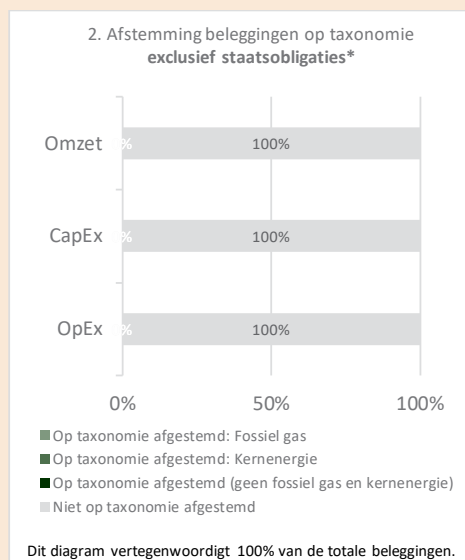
2. Afstemming beleggingen op taxonomie
**exclusief staatsobligaties***

Omzet % 100%

CapEx % 100%

OpEx % 100%

0% 50% 100%

Op taxonomie afgestemd: Fossiel gas
Op taxonomie afgestemd: Kernenergie
Op taxonomie afgestemd (geen fossiel gas en kernenergie)
Niet op taxonomie afgestemd

Dit diagram vertegenwoordigt 100% van de totale beleggingen.